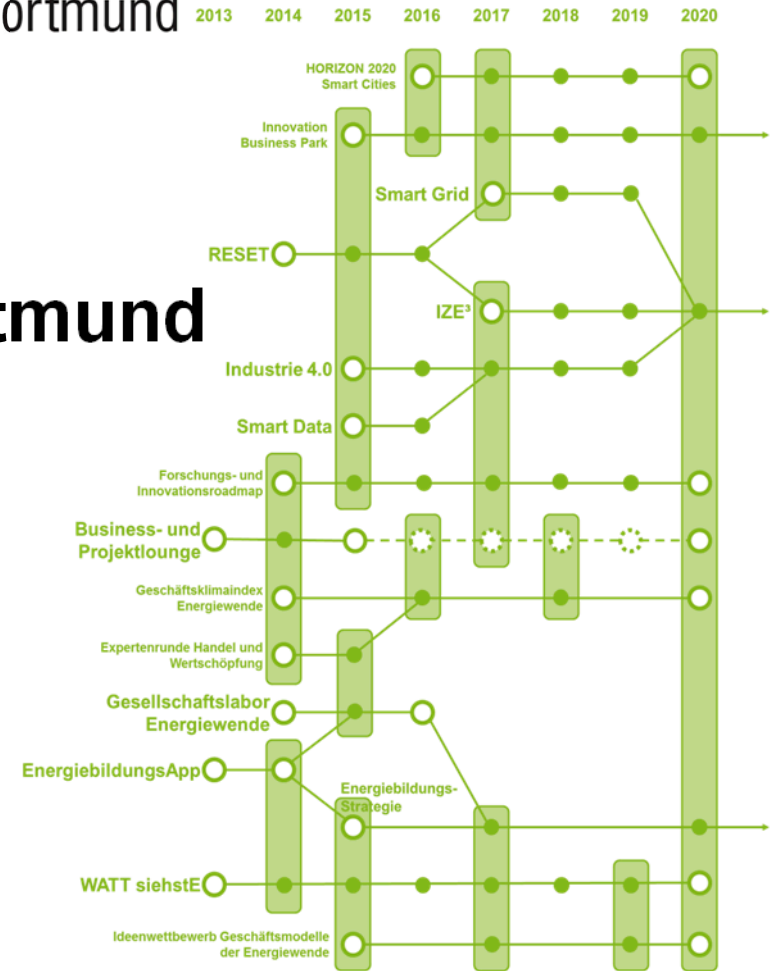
ortmund

tmund

2013 2014 2015 2016 2017 2018 2019 2020

HORIZON 2020 Smart Cities

Innovation Business Park

Smart Grid

RESET

IZE³

Industrie 4.0

Smart Data

Forschungs- und Innovationsroadmap

Business- und Projektlounge

Geschäftsklimaindex Energiewende

Expertenrunde Handel und Wertschöpfung

Gesellschaftslabor Energiewende

EnergiebildungsApp

Energiebildungs-Strategie

WATT siehstE

Ideenwettbewerb Geschäftsmodelle der Energiewende